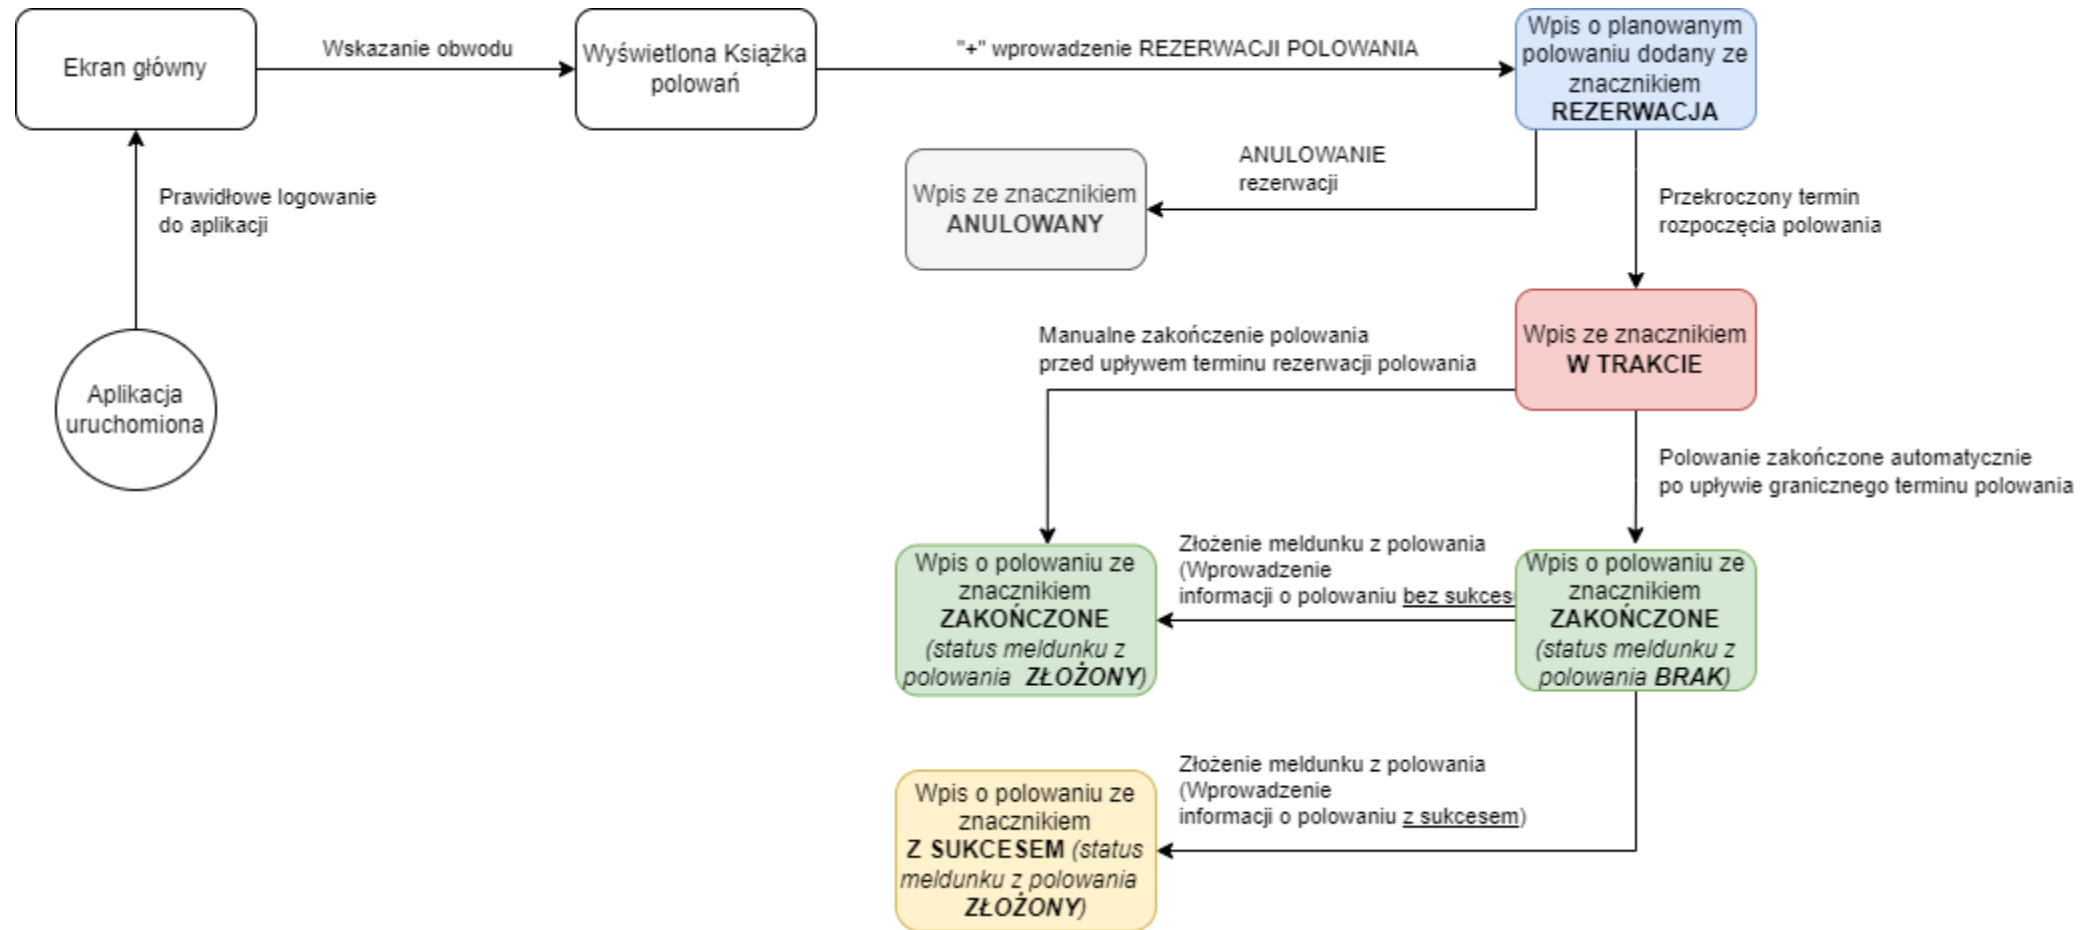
Ekran główny

Wskazanie obwodu

Wyświetlona Książka polowań

"+" wprowadzenie REZERWACJI POLOWANIA

Wpis o planowanym polowaniu dodany ze znacznikiem **REZERWACJA**

Prawidłowe logowanie do aplikacji

Aplikacja uruchomiona

ANULOWANIE rezerwacji

Wpis ze znacznikiem **ANULOWANY**

Przekroczony termin rozpoczęcia polowania

Manualne zakończenie polowania przed upływem terminu rezerwacji polowania

Wpis ze znacznikiem **W TRAKCIE**

Polowanie zakończone automatycznie po upływie granicznego terminu polowania

Wpis o polowaniu ze znacznikiem **ZAKOŃCZONE** *(status meldunku z polowania* ***ZŁOŻONY****)*

Złożenie meldunku z polowania (Wprowadzenie informacji o polowaniu bez sukces

Wpis o polowaniu ze znacznikiem **ZAKOŃCZONE** *(status meldunku z polowania* ***BRAK****)*

Złożenie meldunku z polowania (Wprowadzenie informacji o polowaniu z sukcesem)

Wpis o polowaniu ze znacznikiem **Z SUKCESEM** *(status meldunku z polowania* ***ZŁOŻONY****)*